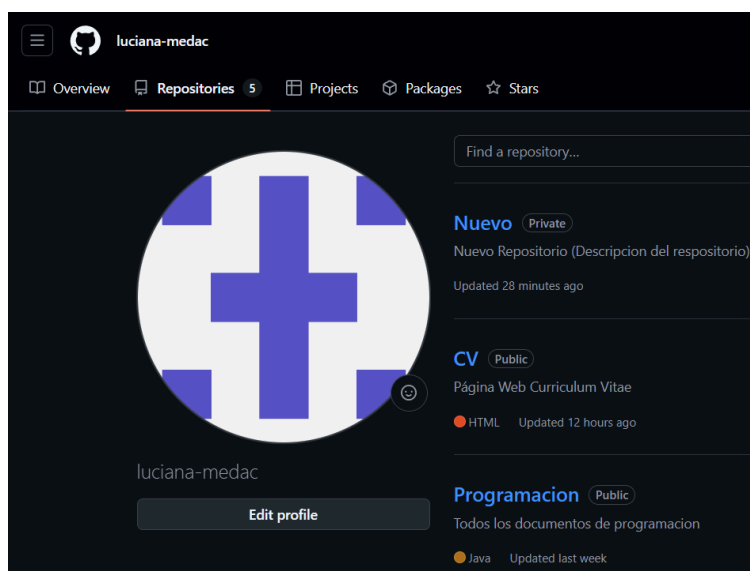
luciana-medac

Overview Repositories 5 Projects Packages Stars

Find a repository...

Nuevo Private
Nuevo Repositorio (Descripcion del respositorio)
Updated 28 minutes ago

CV Public
Página Web Curriculum Vitae
HTML Updated 12 hours ago

Programacion Public
Todos los documentos de programacion
Java Updated last week

luciana-medac

Edit profile